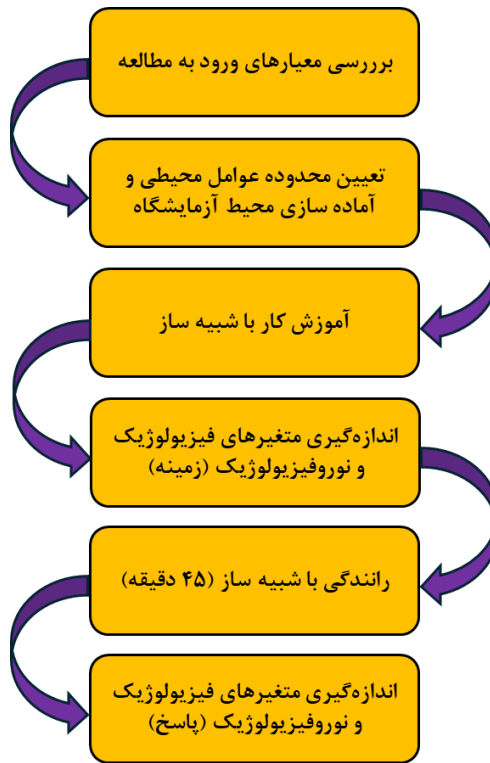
برررسی معیارهای ورود به مطالعه

تعیین محدوده عوامل محیطی و آماده سازی محیط آزمایشگاه

آموزش کار با شبیه ساز

اندازه‌گیری متغیرهای فیزیولوژیک و نوروفیزیولوژیک (زمینه)

رانندگی با شبیه ساز (۴۵ دقیقه)

اندازه‌گیری متغیرهای فیزیولوژیک و نوروفیزیولوژیک (پاسخ)